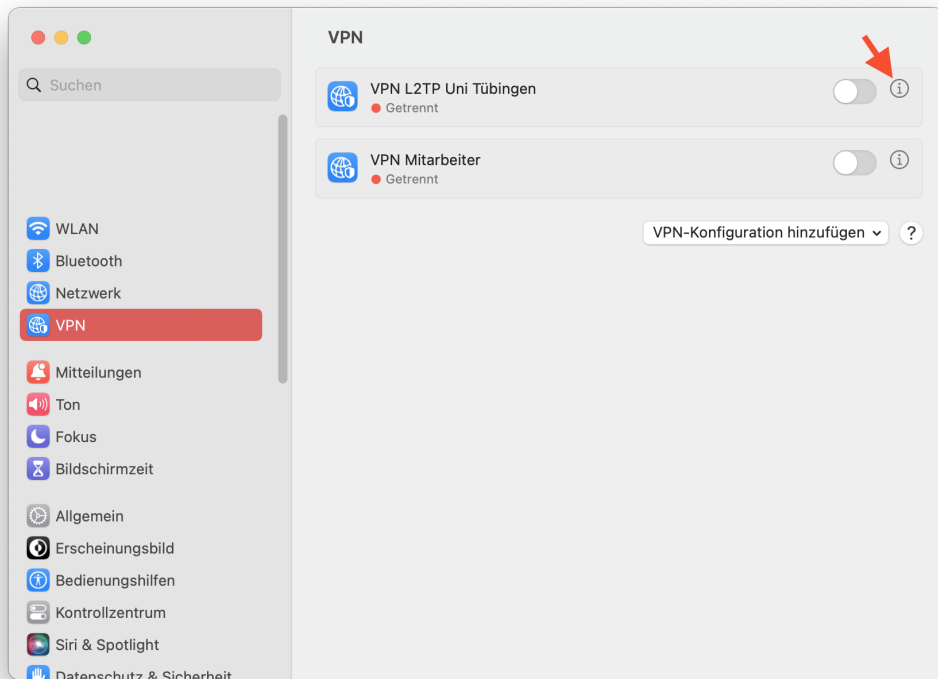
Suchen

WLAN
Bluetooth
Netzwerk
VPN

Mitteilungen
Ton
Fokus
Bildschirmzeit

Allgemein
Erscheinungsbild
Bedienungshilfen
Kontrollzentrum
Siri & Spotlight
Datenschutz & Sicherheit

VPN

VPN L2TP Uni Tübingen
Getrennt

VPN Mitarbeiter
Getrennt

VPN-Konfiguration hinzufügen

?